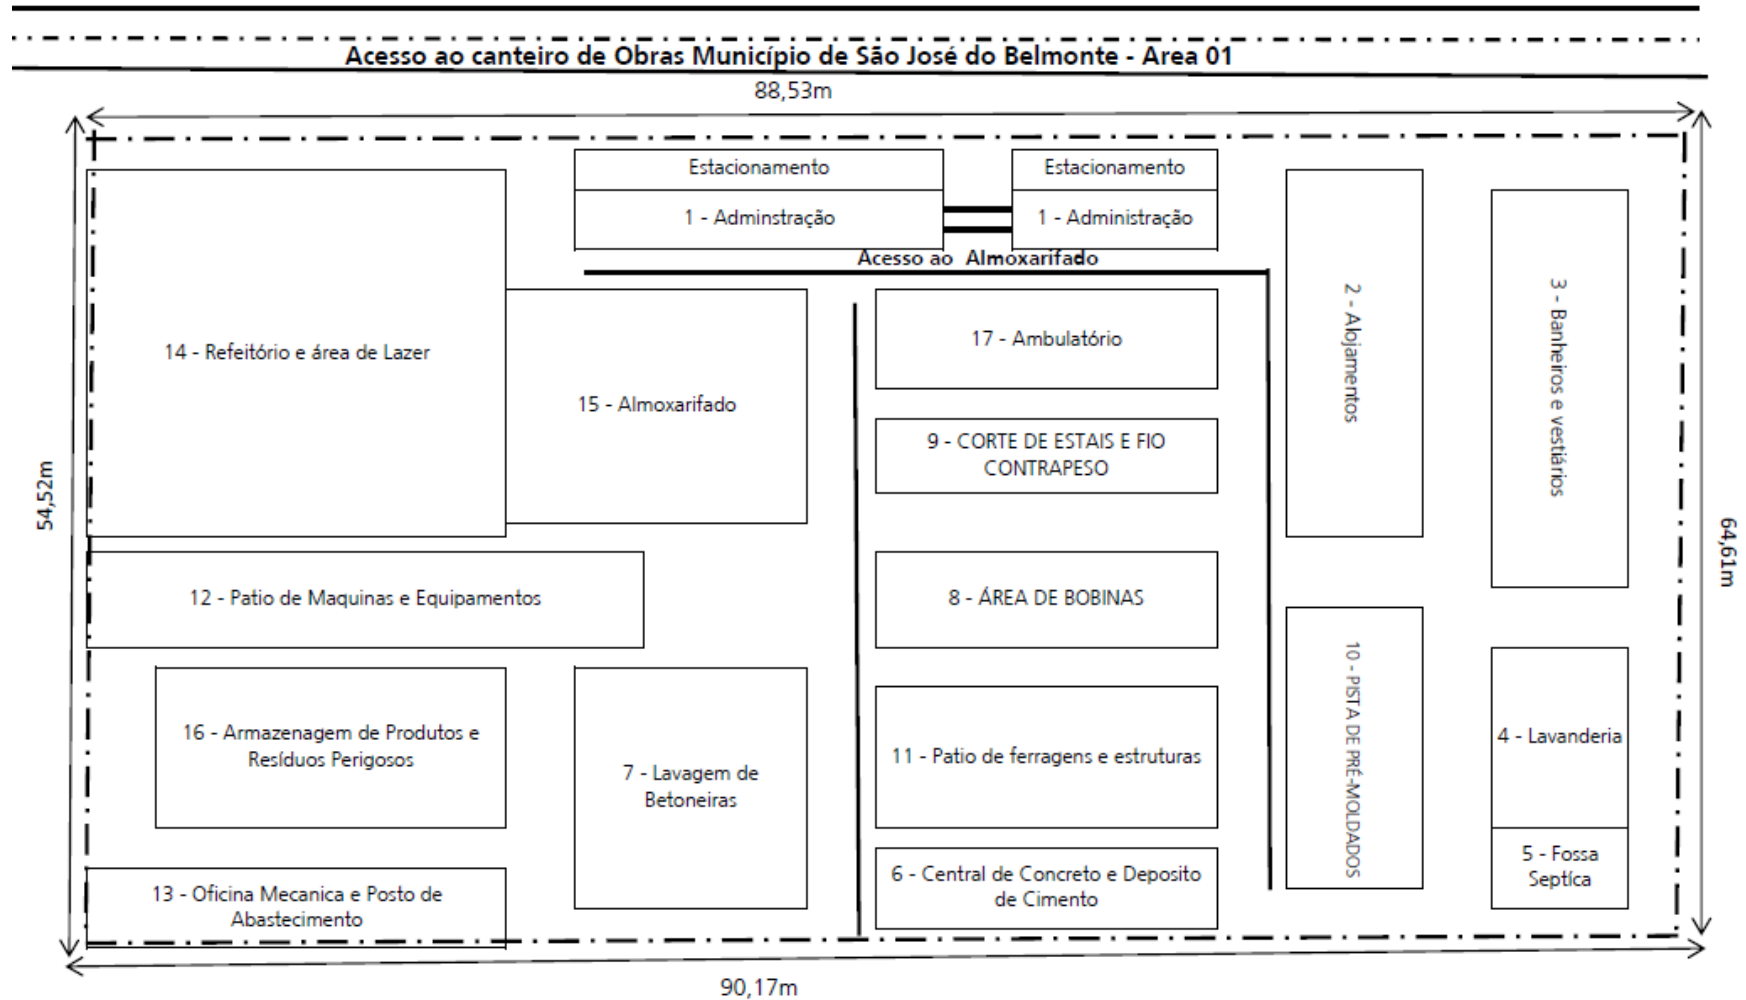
Acesso ao canteiro de Obras Município de São José do Belmonte - Area 01

88,53m

Estacionamento

1 - Adminstração

Estacionamento

1 - Administração

Acesso ao Almoxarifado

14 - Refeitório e área de Lazer

15 - Almoxarifado

17 - Ambulatório

9 - CORTE DE ESTAIS E FIO CONTRAPESO

2 - Alojamentos

3 - Banheiros e vestiários

54,52m

64,61m

12 - Patio de Maquinas e Equipamentos

8 - ÁREA DE BOBINAS

10 - PISTA DE PRÉ-MOLDADOS

16 - Armazenagem de Produtos e Resíduos Perigosos

7 - Lavagem de Betoneiras

11 - Patio de ferragens e estruturas

4 - Lavanderia

5 - Fossa Septíca

13 - Oficina Mecanica e Posto de Abastecimento

6 - Central de Concreto e Deposito de Cimento

90,17m